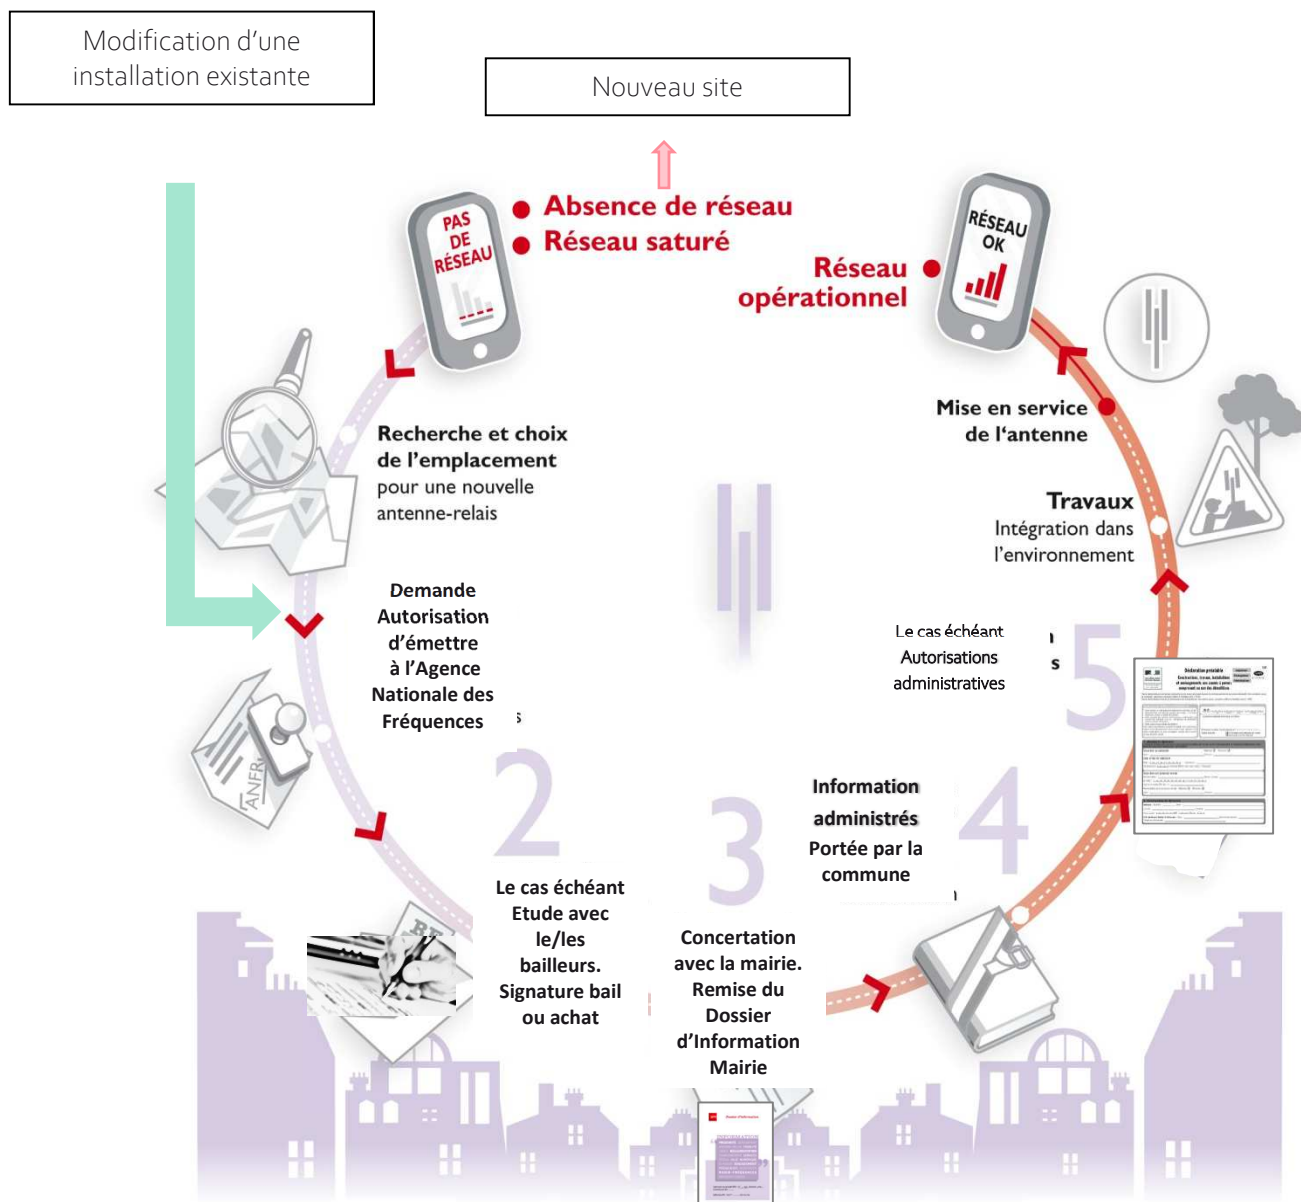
Modification d'une installation existante

Nouveau site

PAS DE RÉSEAU

Absence de réseau
Réseau saturé

RÉSEAU OK

Réseau opérationnel

Recherche et choix de l'emplacement pour une nouvelle antenne-relais

Mise en service de l'antenne

Travaux
Intégration dans l'environnement

Demande Autorisation d'émettre à l'Agence Nationale des Fréquences

ANFR

Le cas échéant Autorisations administratives

5

2

3

4

Information administrés Portée par la commune

Le cas échéant Etude avec le/les bailleurs. Signature bail ou achat

Concertation avec la mairie. Remise du Dossier d'Information Mairie

Déclaration préalable
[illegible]